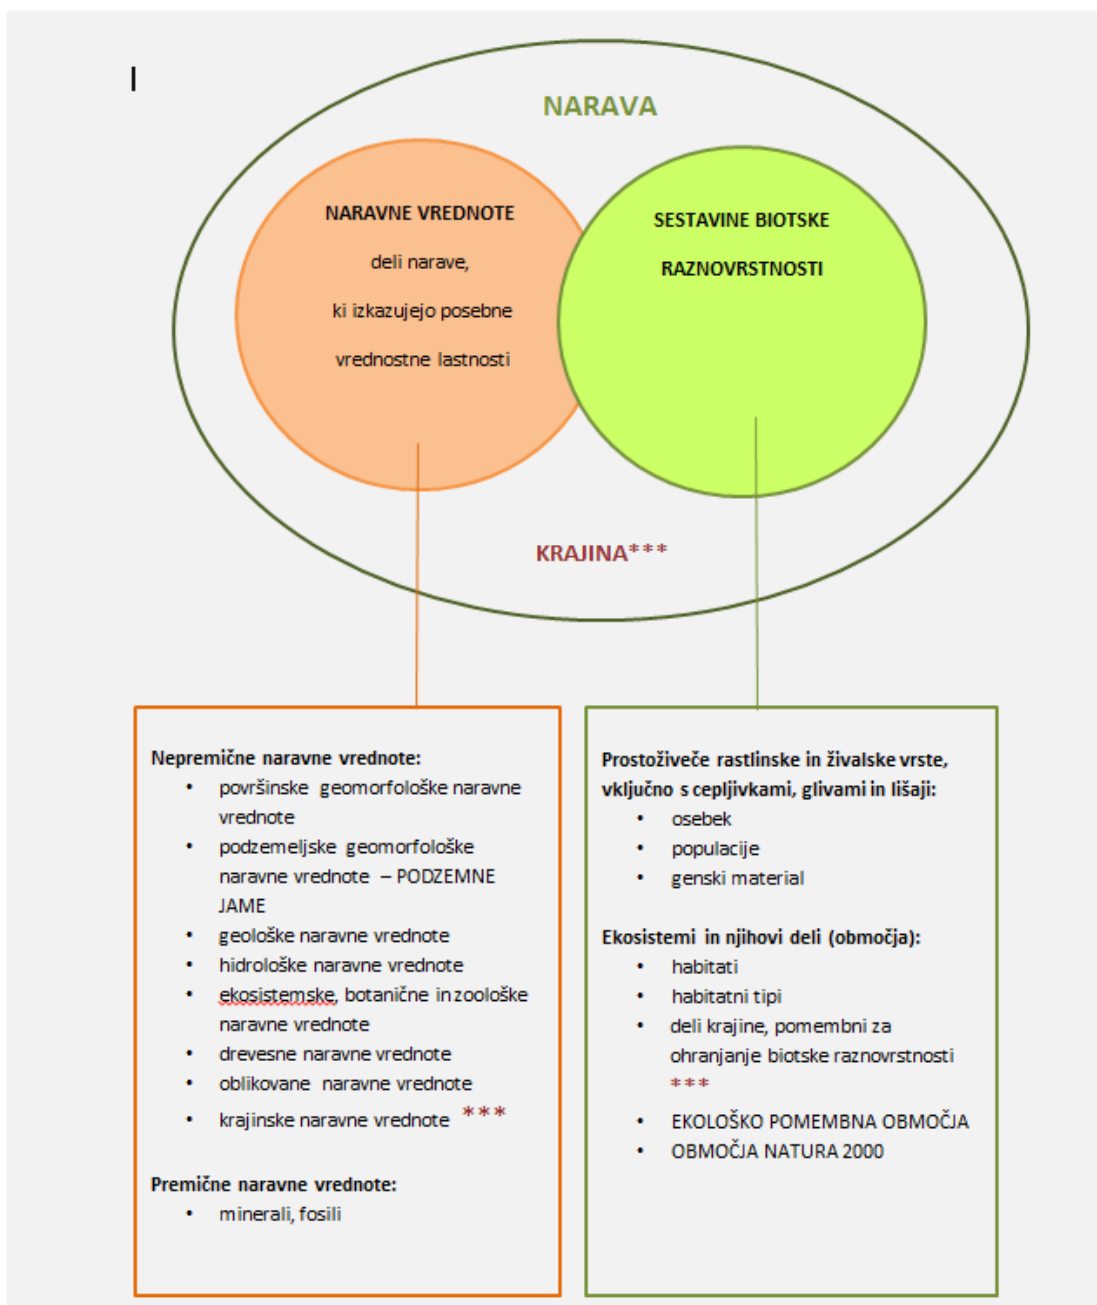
NARAVA

NARAVNE VREDNOTE

deli narave,

ki izkazujejo posebne

vrednostne lastnosti

SESTAVINE BIOTSKE

RAZNOVRSTNOSTI

KRAJINA***

Nepremične naravne vrednote:
- površinske geomorfološke naravne vrednote
- podzemeljske geomorfološke naravne vrednote – PODZEMNE JAME
- geološke naravne vrednote
- hidrološke naravne vrednote
- ekosistemske, botanične in zoološke naravne vrednote
- drevesne naravne vrednote
- oblikovane naravne vrednote
- krajinske naravne vrednote ***

Premične naravne vrednote:
- minerali, fosili

Prostoživeče rastlinske in živalske vrste, vključno s cepljivkami, glivami in lišaji:
- osebek
- populacije
- genski material

Ekosistemi in njihovi deli (območja):
- habitati
- habitatni tipi
- deli krajine, pomembni za ohranjanje biotske raznovrstnosti ***
- EKOLOŠKO POMEMBNA OBMOČJA
- OBMOČJA NATURA 2000